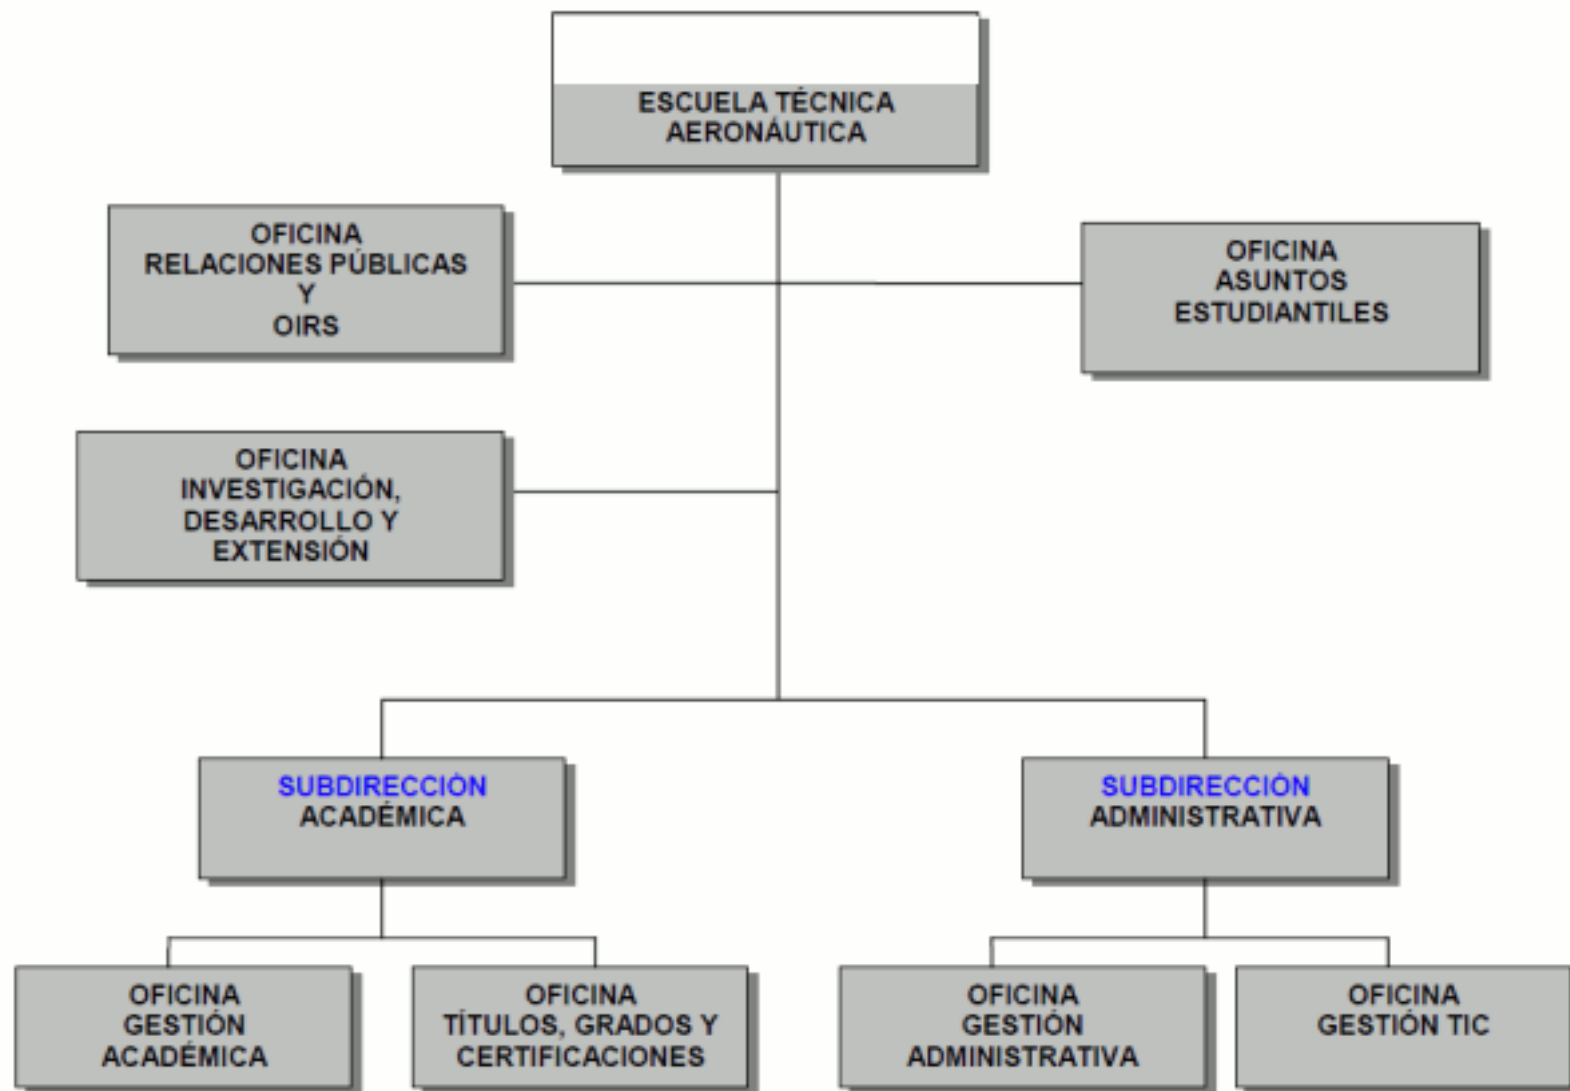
ESCUELA TÉCNICA AERONÁUTICA

OFICINA RELACIONES PÚBLICAS Y OIRS

OFICINA ASUNTOS ESTUDIANTILES

OFICINA INVESTIGACIÓN, DESARROLLO Y EXTENSIÓN

SUBDIRECCIÓN ACADÉMICA

SUBDIRECCIÓN ADMINISTRATIVA

OFICINA GESTIÓN ACADÉMICA

OFICINA TÍTULOS, GRADOS Y CERTIFICACIONES

OFICINA GESTIÓN ADMINISTRATIVA

OFICINA GESTIÓN TIC